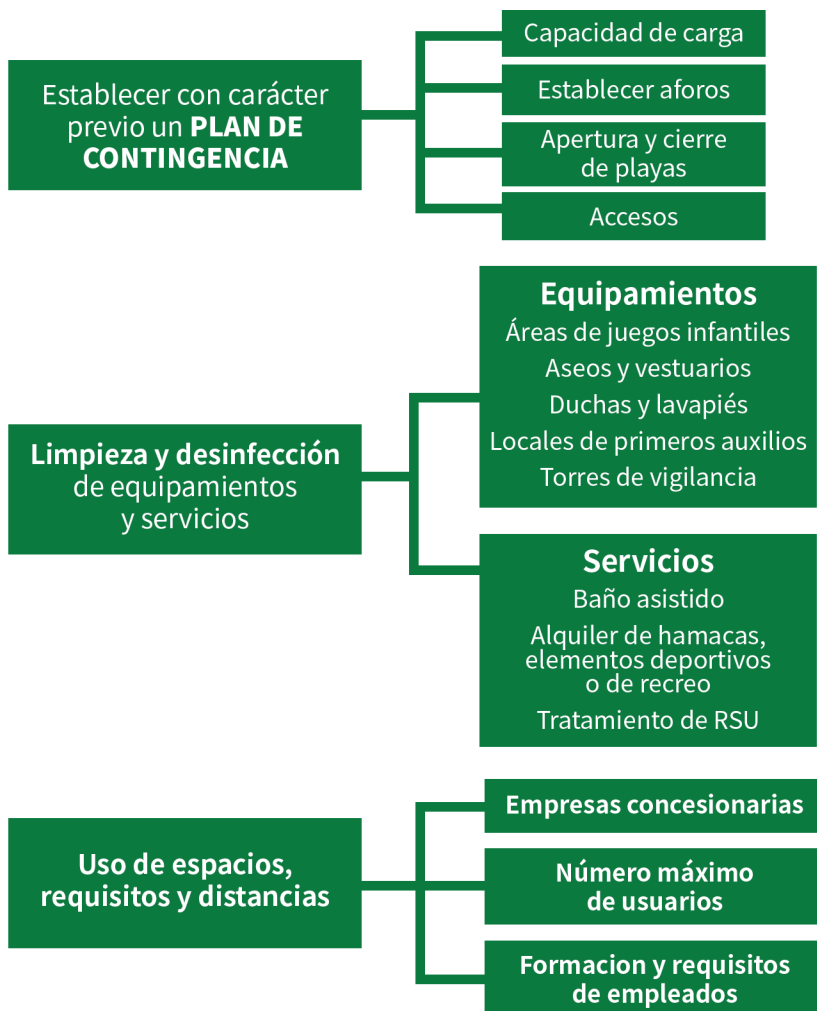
Establecer con carácter previo un **PLAN DE CONTINGENCIA**

Capacidad de carga

Establecer aforos

Apertura y cierre de playas

Accesos

**Limpieza y desinfección** de equipamientos y servicios

**Equipamientos**
Áreas de juegos infantiles
Aseos y vestuarios
Duchas y lavapiés
Locales de primeros auxilios
Torres de vigilancia

**Servicios**
Baño asistido
Alquiler de hamacas, elementos deportivos o de recreo
Tratamiento de RSU

**Uso de espacios, requisitos y distancias**

**Empresas concesionarias**

**Número máximo de usuarios**

**Formacion y requisitos de empleados**